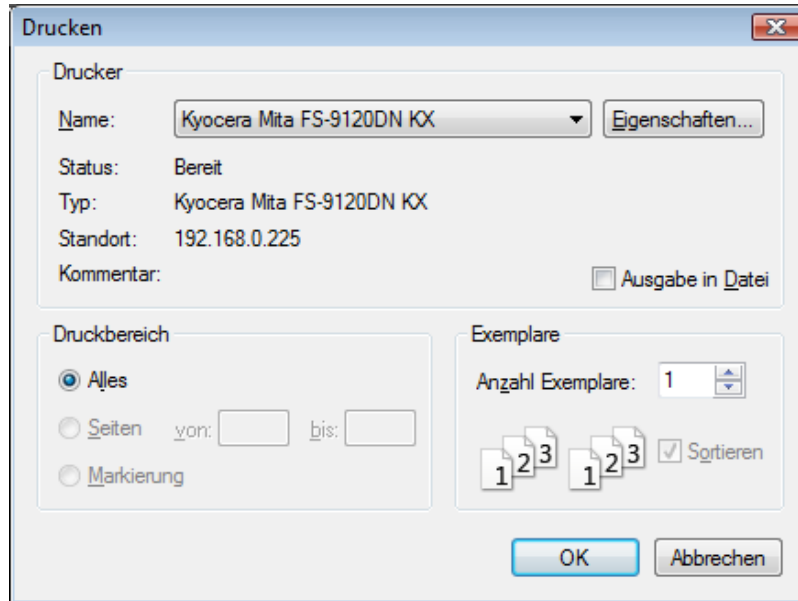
Drucken

Drucker

Name: Kyocera Mita FS-9120DN KX
Eigenschaften...

Status: Bereit
Typ: Kyocera Mita FS-9120DN KX
Standort: 192.168.0.225
Kommentar:

Ausgabe in Datei

Druckbereich

Alles
Seiten von: bis:
Markierung

Exemplare

Anzahl Exemplare: 1

1 2 3 1 2 3 Sortieren

OK
Abbrechen